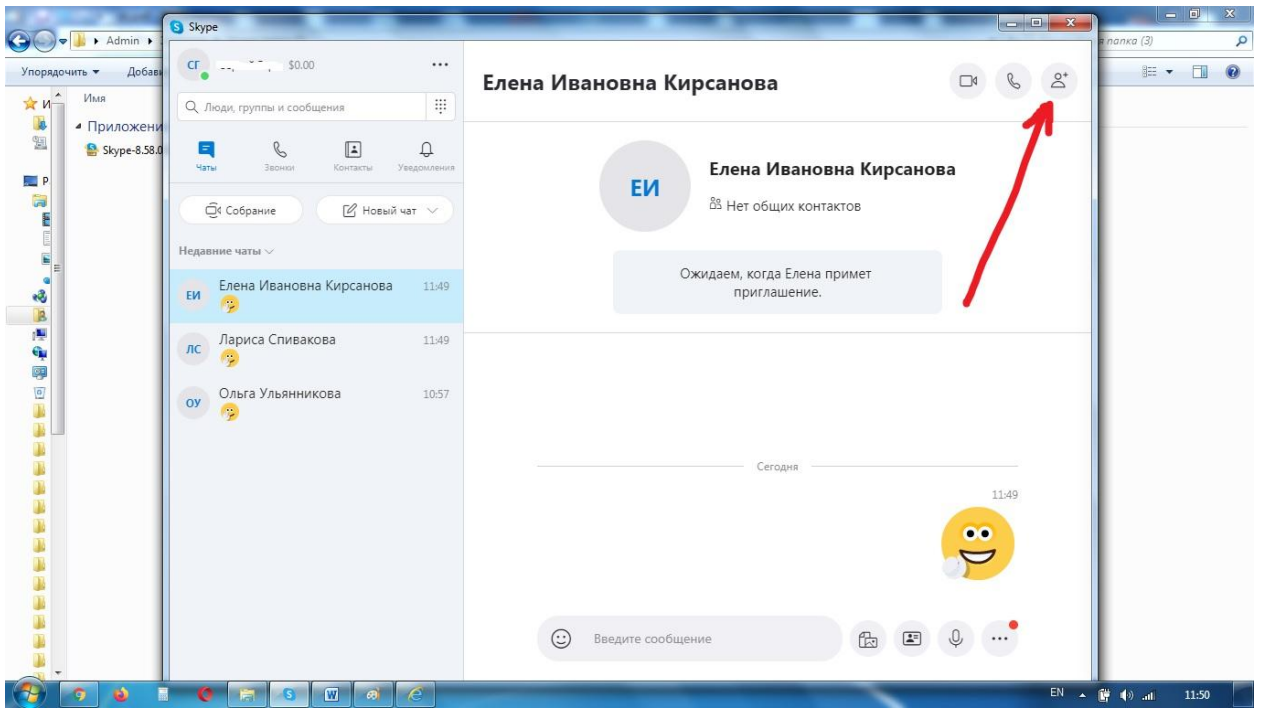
Admin
Упорядочить ▾
Добав
Имя
Приложени
Skype-8.58.0
я папка (3)

Skype

СГ
$0.00
...
Люди, группы и сообщения
Чаты
Звонки
Контакты
Уведомления
Собрание
Новый чат
Недавние чаты
ЕИ Елена Ивановна Кирсанова 11:49
ЛС Лариса Спивакова 11:49
ОУ Ольга Ульянникова 10:57

Елена Ивановна Кирсанова
ЕИ
Елена Ивановна Кирсанова
Нет общих контактов
Ожидаем, когда Елена примет приглашение.
Сегодня
11:49
Введите сообщение

EN
11:50